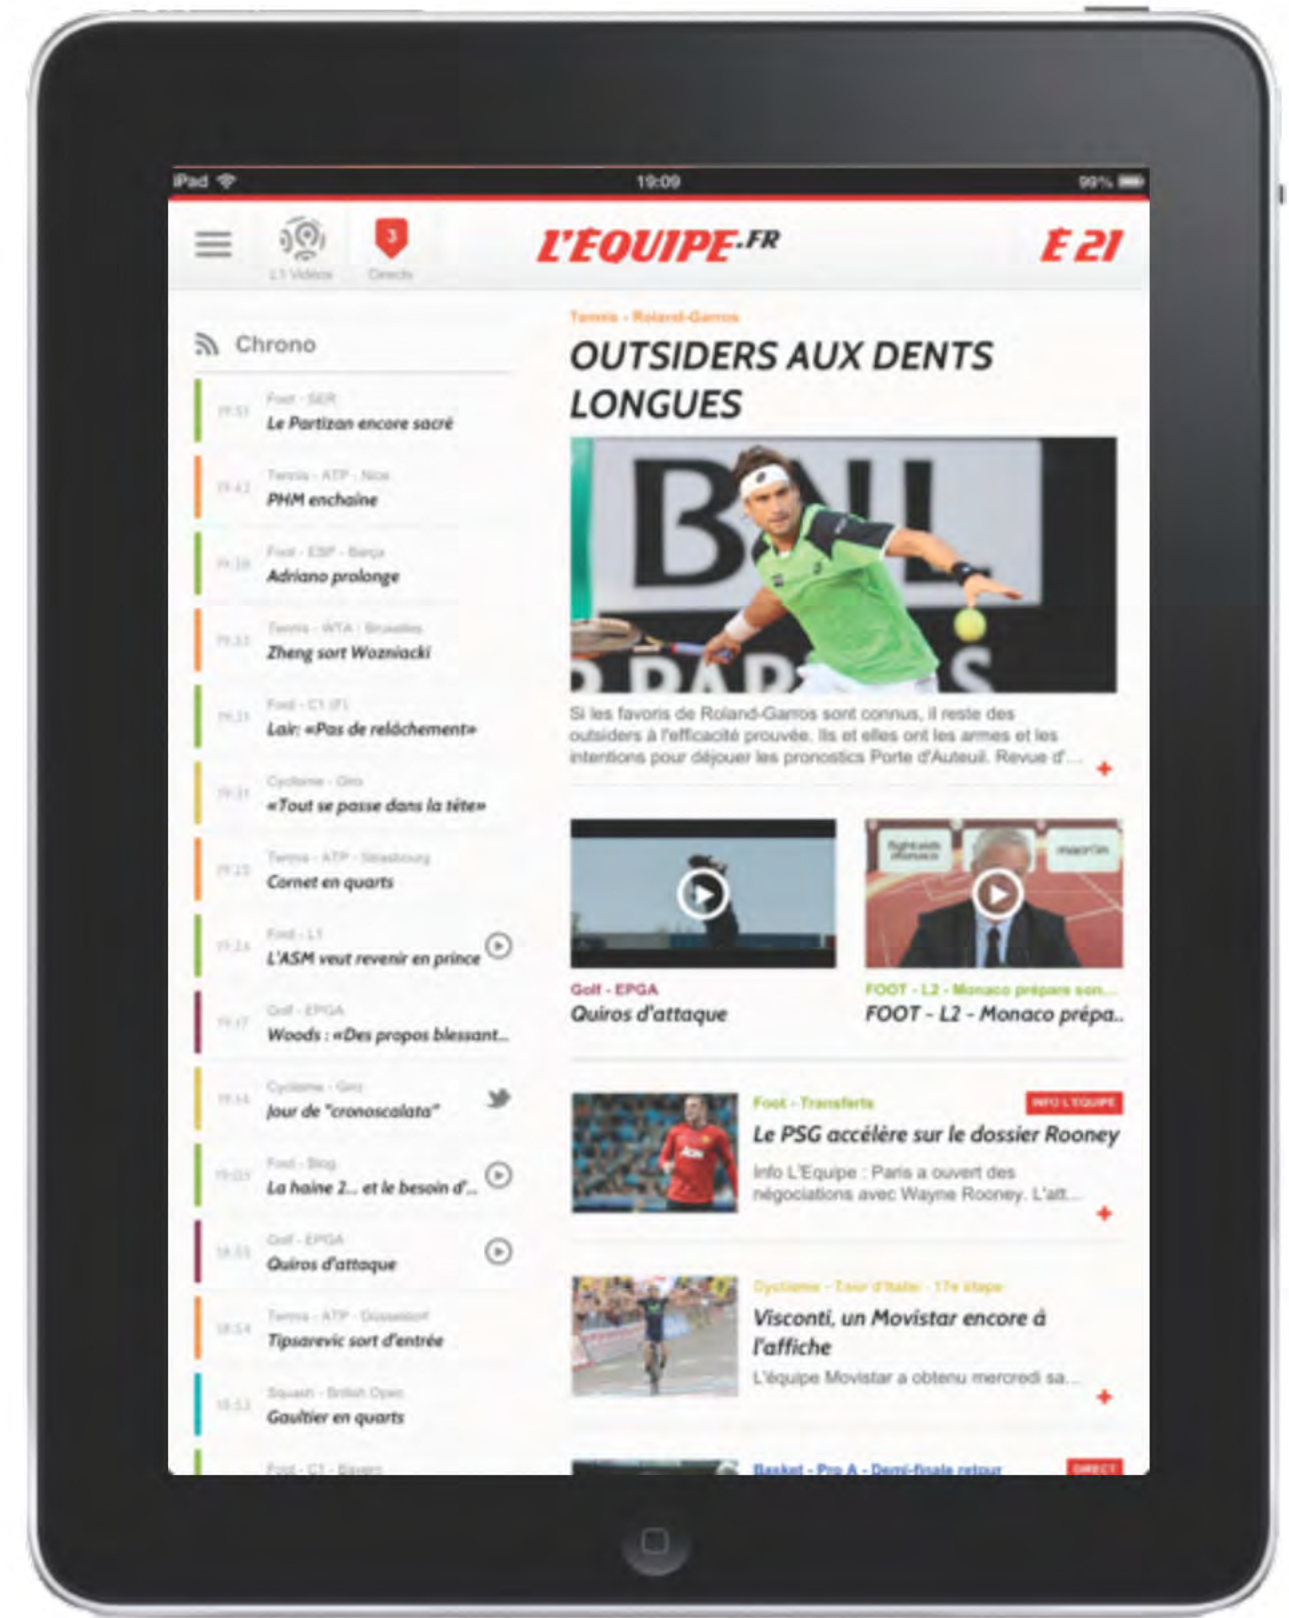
iPad 19:09 99%

L1 Vidéos 3 Directs

L'EQUIPE.FR

E 21

Chrono

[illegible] Foot - SER
Le Partizan encore sacré

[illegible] Tennis - ATP - Nice
PHM enchaîne

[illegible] Foot - ESP - Barça
Adriano prolonge

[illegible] Tennis - WTA - Bruxelles
Zheng sort Wozniacki

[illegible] Foot - C1 (F)
Lair: «Pas de relâchement»

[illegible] Cyclisme - Giro
«Tout se passe dans la tête»

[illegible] Tennis - ATP - Strasbourg
Cornet en quarts

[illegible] Foot - L1
L'ASM veut revenir en prince

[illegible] Golf - EPGA
Woods : «Des propos blessant...

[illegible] Cyclisme - Giro
Jour de "cronoscalata"

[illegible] Foot - Blog
La haine 2... et le besoin d'...

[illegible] Golf - EPGA
Quiros d'attaque

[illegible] Tennis - ATP - Düsseldorf
Tipsarevic sort d'entrée

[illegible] Squash - British Open
Gaultier en quarts

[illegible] Foot - C1 - Bayern

Tennis - Roland-Garros
OUTSIDERS AUX DENTS LONGUES

Si les favoris de Roland-Garros sont connus, il reste des outsiders à l'efficacité prouvée. Ils et elles ont les armes et les intentions pour déjouer les pronostics Porte d'Auteuil. Revue d'...

Golf - EPGA
Quiros d'attaque

FOOT - L2 - Monaco prépare son...
FOOT - L2 - Monaco prépa...

Foot - Transferts INFO L'EQUIPE
Le PSG accélère sur le dossier Rooney
Info L'Equipe : Paris a ouvert des négociations avec Wayne Rooney. L'att...

Cyclisme - Tour d'Italie - 17e étape
Visconti, un Movistar encore à l'affiche
L'équipe Movistar a obtenu mercredi sa...

Basket - Pro A - Demi-finale retour DIRECT